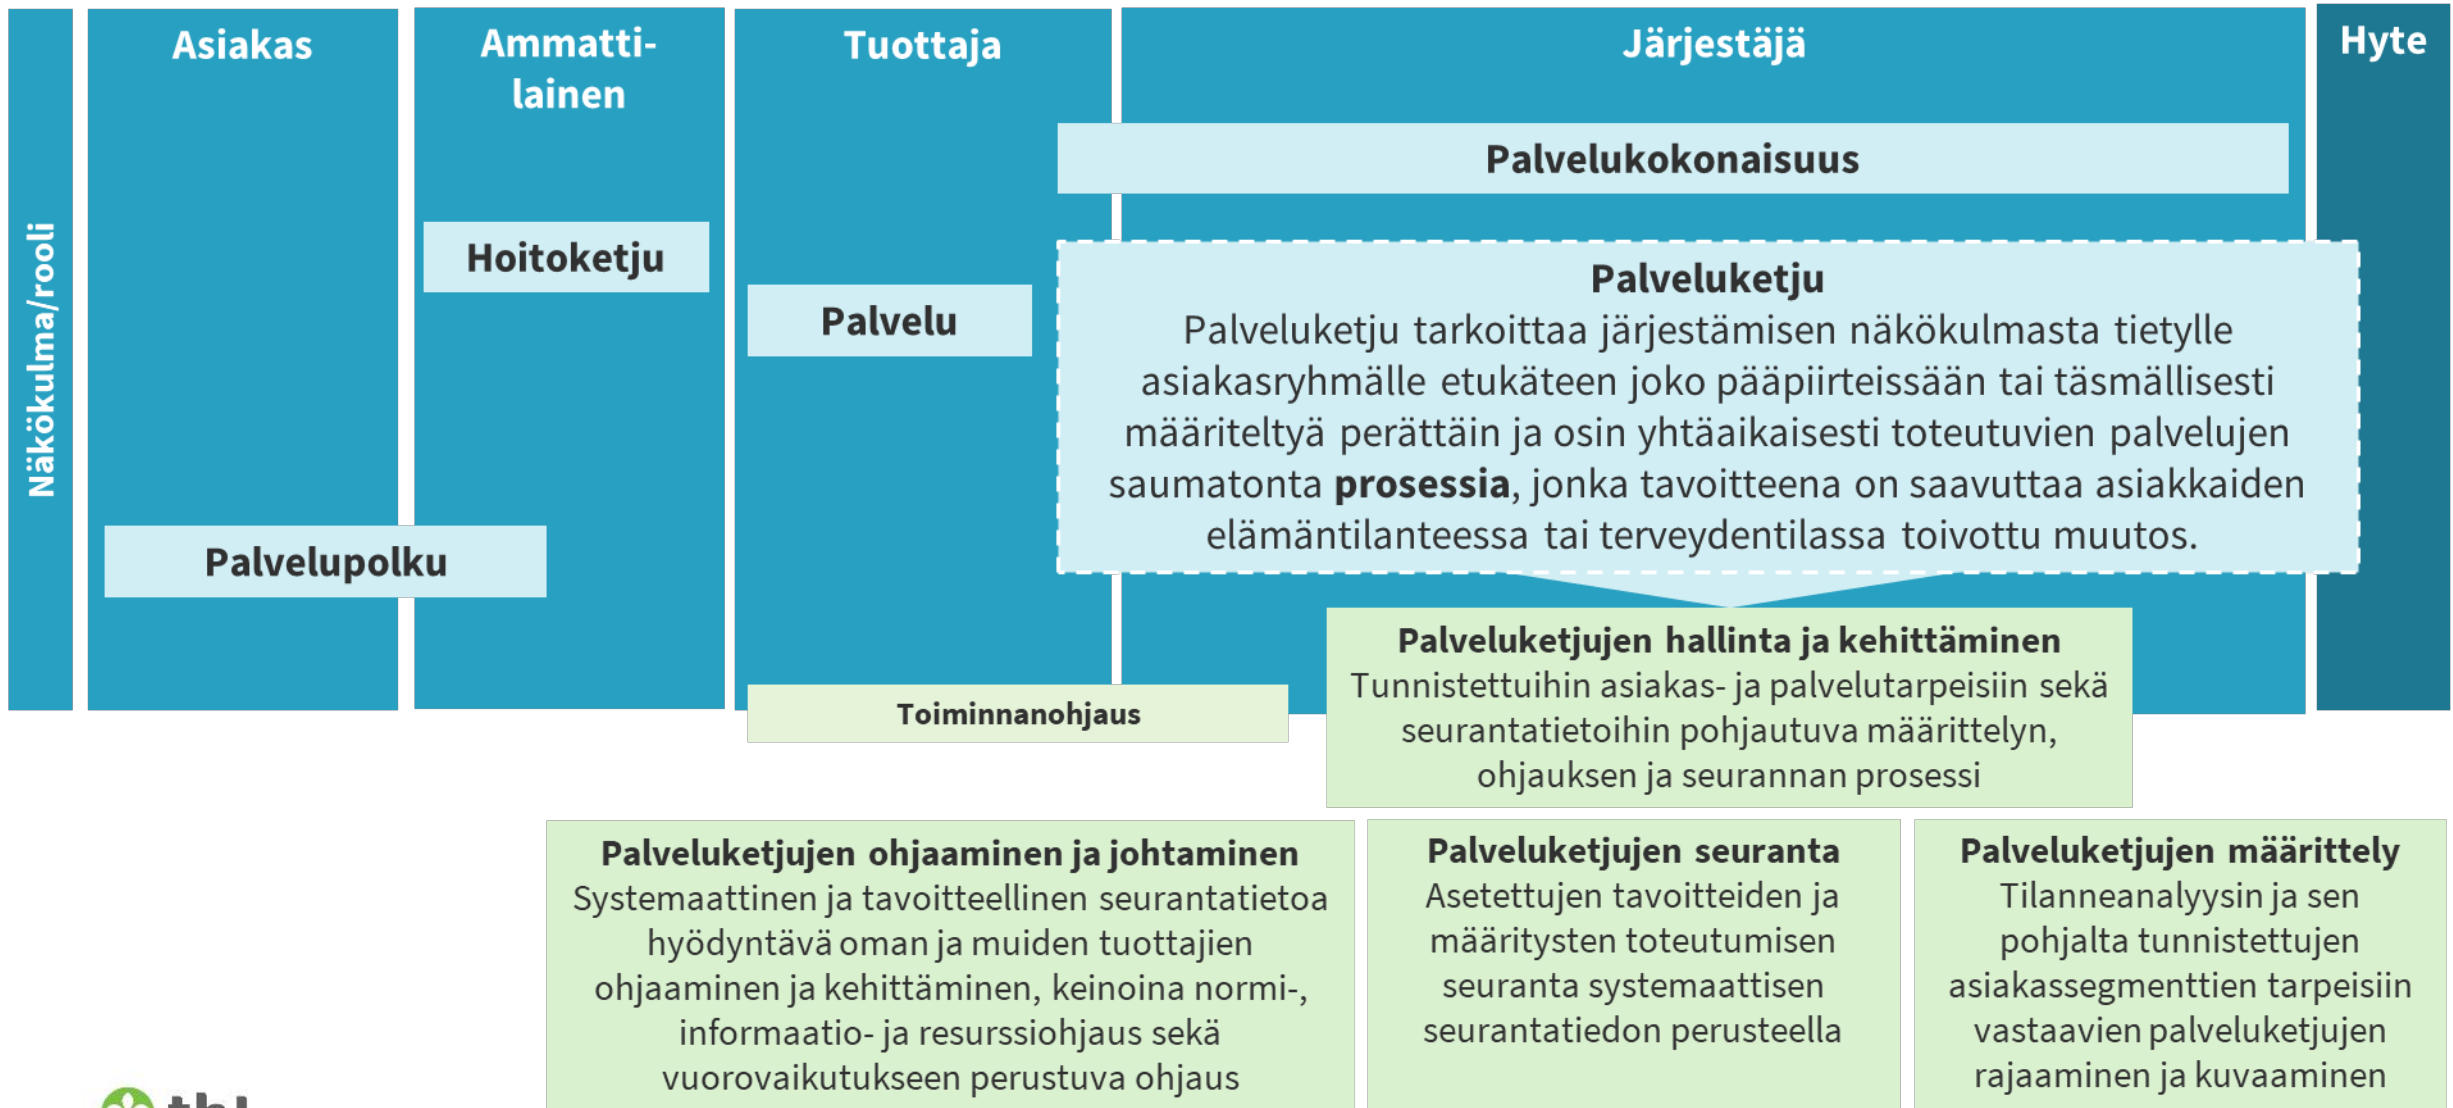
Näkökulma/rooli

Asiakas

Ammattilainen

Tuottaja

Järjestäjä

Hyte

Palvelukokonaisuus

Hoitoketju

Palvelu

Palveluketju
Palveluketju tarkoittaa järjestämisen näkökulmasta tietylle asiakasryhmälle etukäteen joko pääpiirteissään tai täsmällisesti määriteltyä perättäin ja osin yhtäaikaisesti toteutuvien palvelujen saumatonta **prosessia**, jonka tavoitteena on saavuttaa asiakkaiden elämäntilanteessa tai terveydentilassa toivottu muutos.

Palvelupolku

Palveluketjujen hallinta ja kehittäminen
Tunnistettuihin asiakas- ja palvelutarpeisiin sekä seurantatietoihin pohjautuva määrittelyn, ohjauksen ja seurannan prosessi

Toiminnanohjaus

Palveluketjujen ohjaaminen ja johtaminen
Systemaattinen ja tavoitteellinen seurantatietoa hyödyntävä oman ja muiden tuottajien ohjaaminen ja kehittäminen, keinoina normi-, informaatio- ja resurssiohjaus sekä vuorovaikutukseen perustuva ohjaus

Palveluketjujen seuranta
Asetettujen tavoitteiden ja määritysten toteutumisen seuranta systemaattisen seurantatiedon perusteella

Palveluketjujen määrittely
Tilanneanalyysin ja sen pohjalta tunnistettujen asiakassegmenttien tarpeisiin vastaavien palveluketjujen rajaaminen ja kuvaaminen

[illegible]